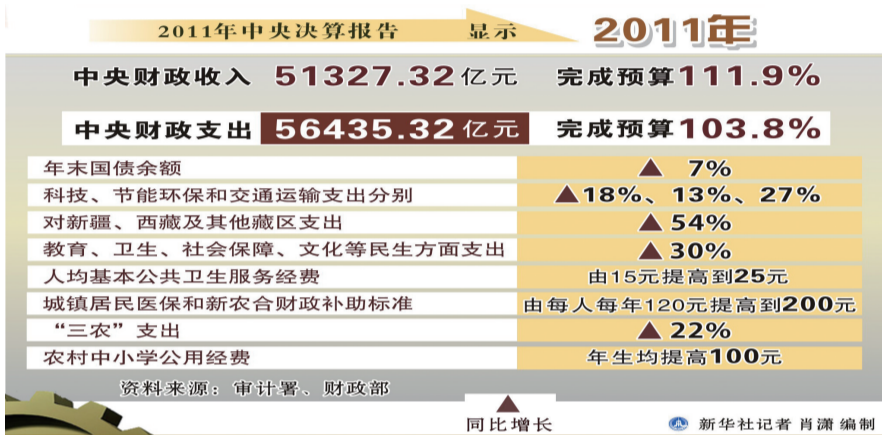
2011年中央决算报告 显示 2011年

中央财政收入 51327.32亿元 完成预算111.9%

中央财政支出 56435.32亿元 完成预算103.8%

| | |
|---|---|
| 年末国债余额 | ▲ 7% |
| 科技、节能环保和交通运输支出分别 | ▲18%、13%、27% |
| 对新疆、西藏及其他藏区支出 | ▲54% |
| 教育、卫生、社会保障、文化等民生方面支出 | ▲30% |
| 人均基本公共卫生服务经费 | 由15元提高到25元 |
| 城镇居民医保和新农合财政补助标准 | 由每人每年120元提高到200元 |
| “三农”支出 | ▲22% |
| 农村中小学公用经费 | 年生均提高100元 |

资料来源：审计署、财政部

▲ 同比增长

新华社记者 肖潇 编制